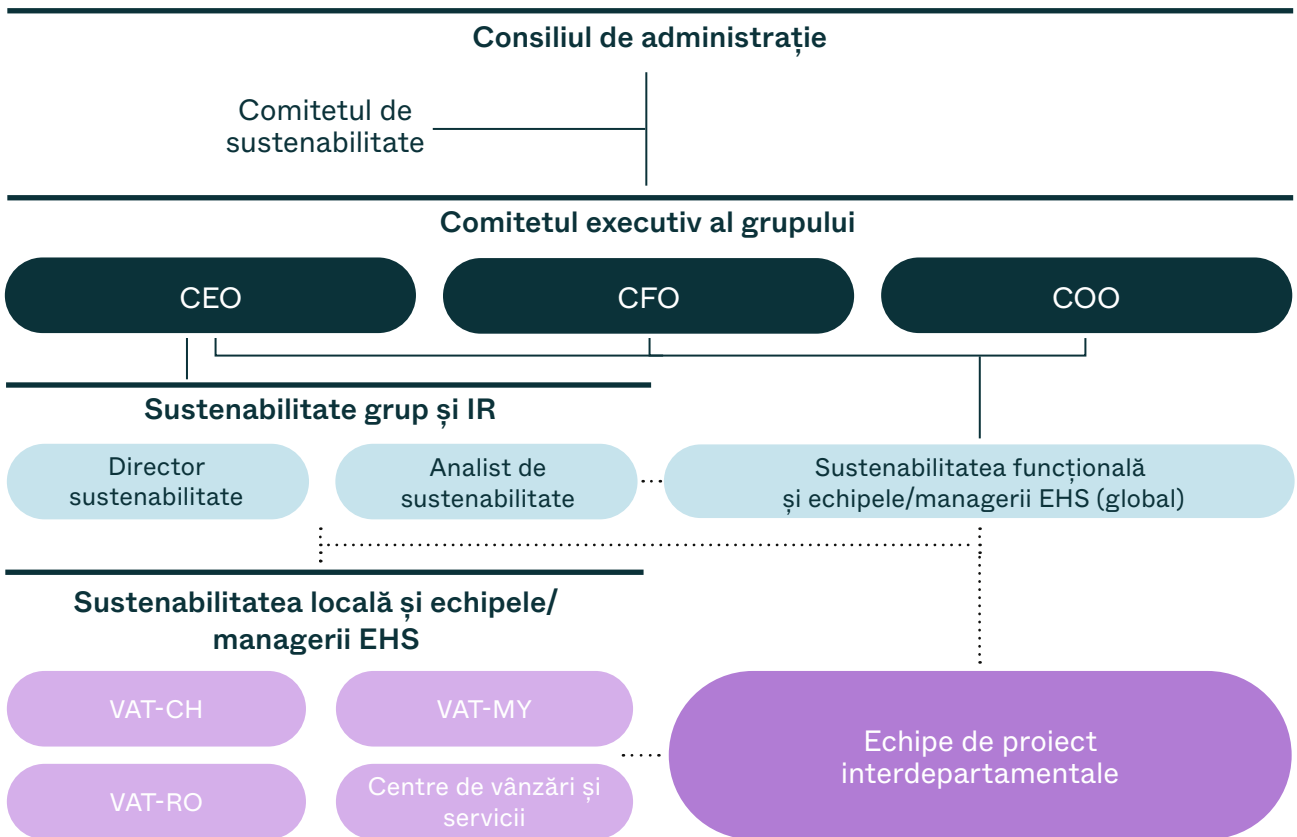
Consiliul de administrație

Comitetul de sustenabilitate

Comitetul executiv al grupului

CEO

CFO

COO

Sustenabilitate grup și IR

Director sustenabilitate

Analist de sustenabilitate

Sustenabilitatea funcțională și echipele/managerii EHS (global)

Sustenabilitatea locală și echipele/ managerii EHS

VAT-CH

VAT-MY

VAT-RO

Centre de vânzări și servicii

Echipe de proiect interdepartamentale